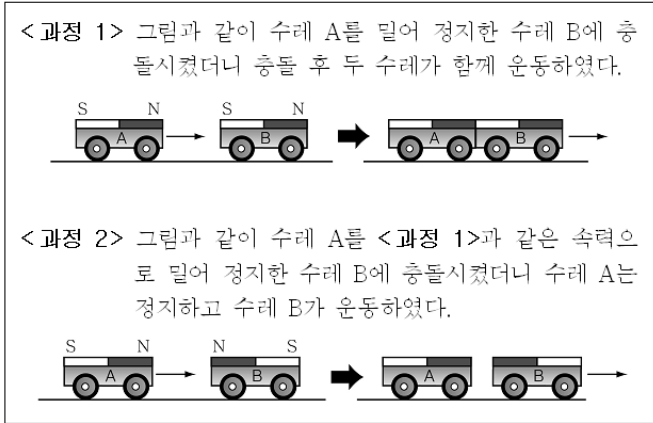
<과정 1> 그림과 같이 수레 A를 밀어 정지한 수레 B에 충돌시켰더니 충돌 후 두 수레가 함께 운동하였다.

S N A S N B A B

<과정 2> 그림과 같이 수레 A를 <과정 1>과 같은 속력으로 밀어 정지한 수레 B에 충돌시켰더니 수레 A는 정지하고 수레 B가 운동하였다.

S N A N S B A B